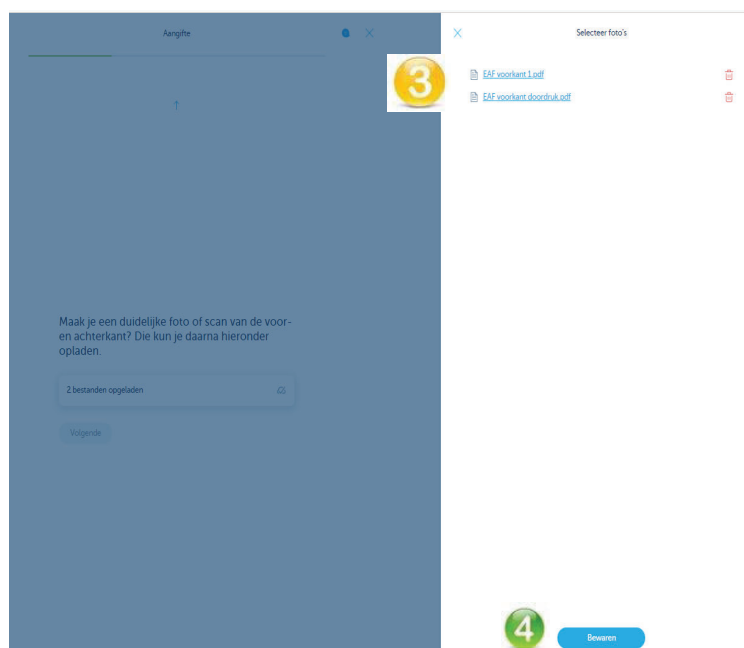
Aangifte

Maak je een duidelijke foto of scan van de voor- en achterkant? Die kun je daarna hieronder opladen.

2 bestanden opgeladen

Volgende

Selecteer foto's

3

EAF voorkant 1.pdf

EAF voorkant doordruk.pdf

4

Bewaren